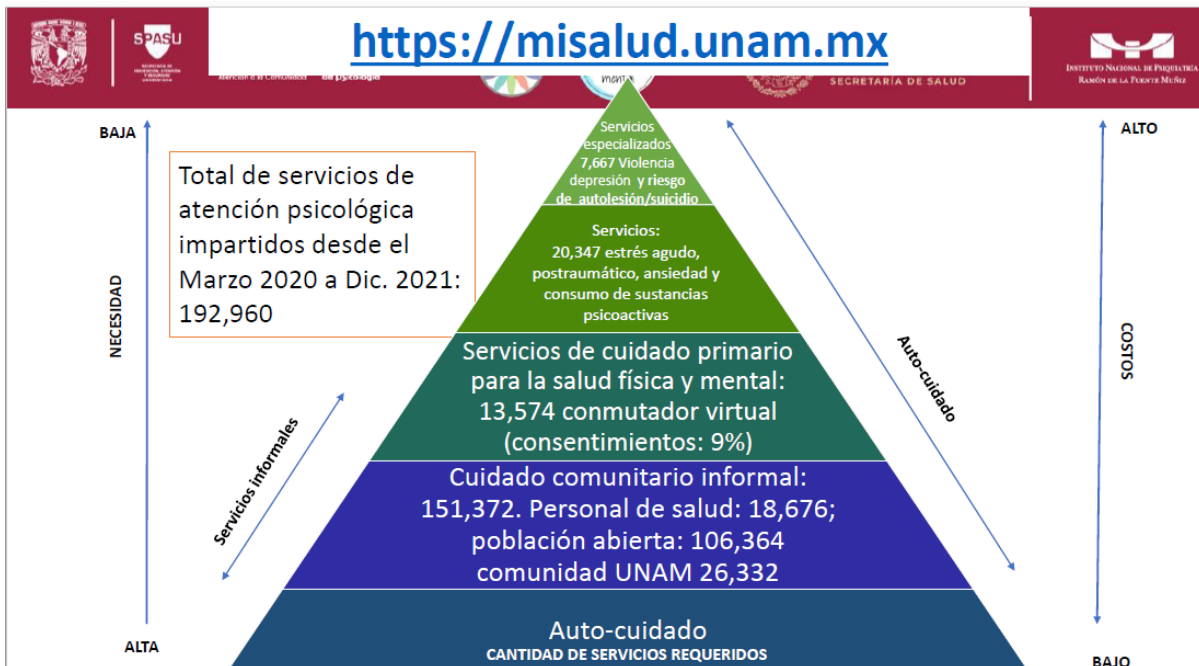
SPASU

Atención a la Comunidad

de psicología

https://misalud.unam.mx

SECRETARÍA DE SALUD

INSTITUTO NACIONAL DE PSIQUIATRÍA RAMÓN DE LA FUENTE MUÑIZ

BAJA

NECESIDAD

ALTA

Total de servicios de atención psicológica impartidos desde el Marzo 2020 a Dic. 2021: 192,960

Servicios especializados 7,667 Violencia depresión y riesgo de autolesión/suicidio

Servicios: 20,347 estrés agudo, postraumático, ansiedad y consumo de sustancias psicoactivas

Servicios de cuidado primario para la salud física y mental: 13,574 conmutador virtual (consentimientos: 9%)

Cuidado comunitario informal: 151,372. Personal de salud: 18,676; población abierta: 106,364 comunidad UNAM 26,332

Auto-cuidado
CANTIDAD DE SERVICIOS REQUERIDOS

Servicios informales

Auto-cuidado

ALTO

COSTOS

BAJO